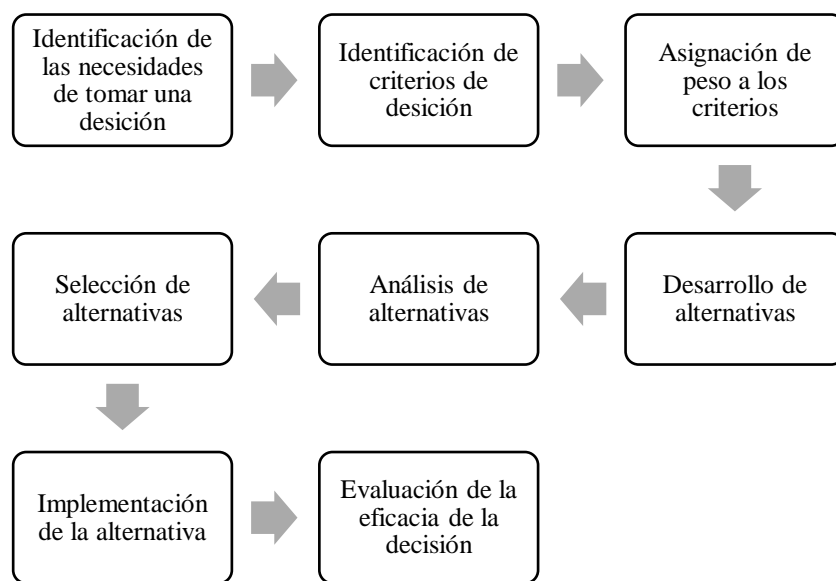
Identificación de las necesidades de tomar una desición

Identificación de criterios de desición

Asignación de peso a los criterios

Desarrollo de alternativas

Análisis de alternativas

Selección de alternativas

Implementación de la alternativa

Evaluación de la eficacia de la decisión